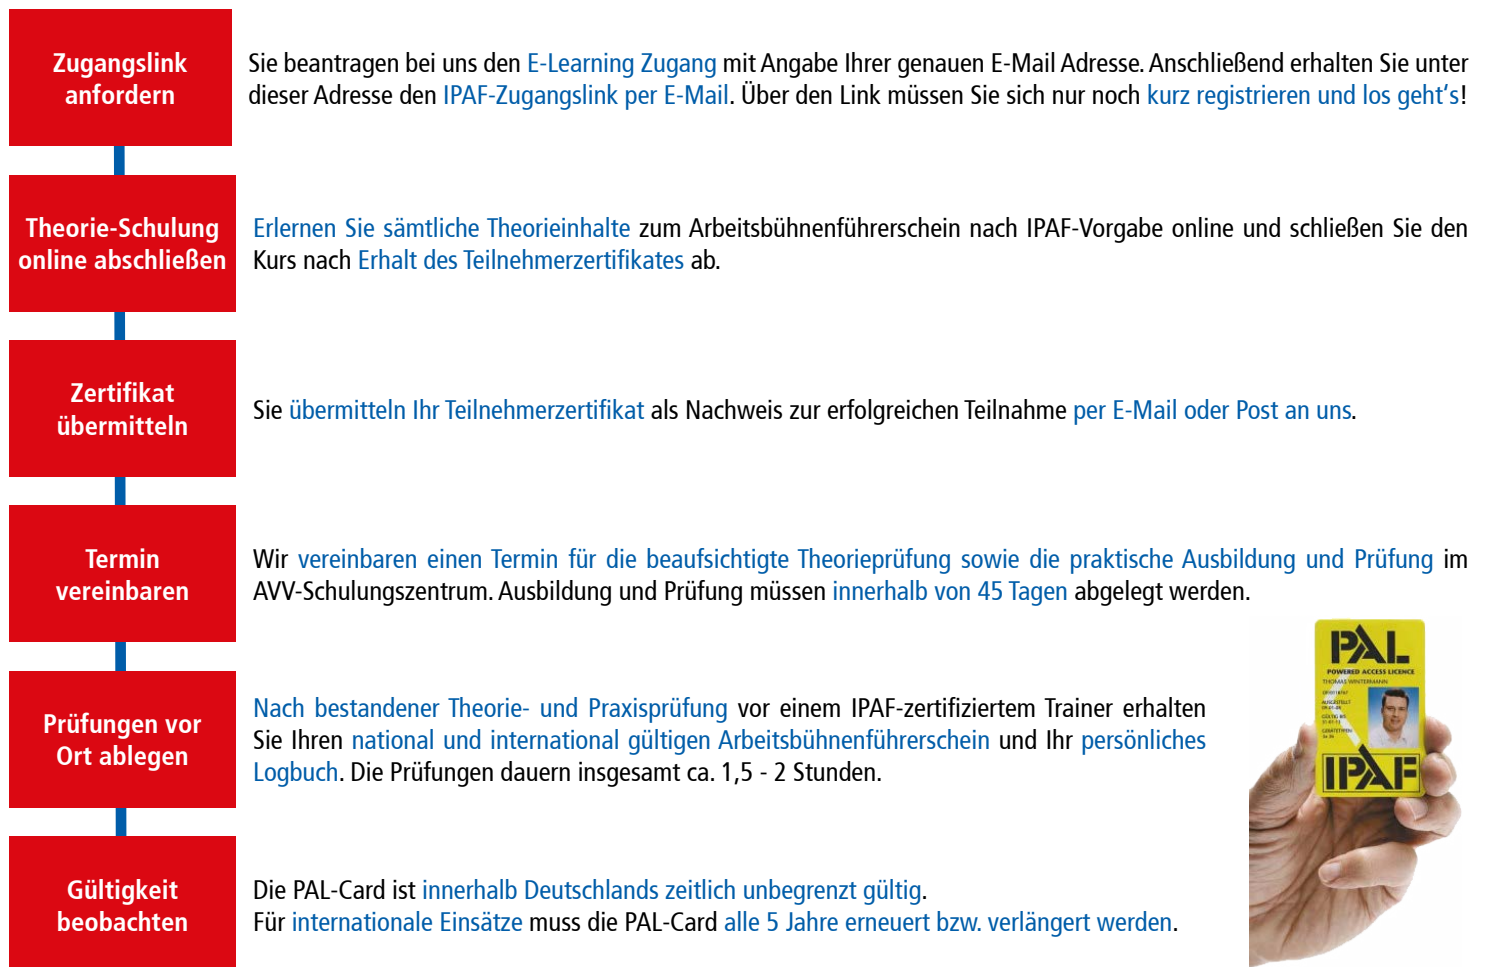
Zugangslink anfordern

Sie beantragen bei uns den E-Learning Zugang mit Angabe Ihrer genauen E-Mail Adresse. Anschließend erhalten Sie unter dieser Adresse den IPAF-Zugangslink per E-Mail. Über den Link müssen Sie sich nur noch kurz registrieren und los geht's!

Theorie-Schulung online abschließen

Erlernen Sie sämtliche Theorieinhalte zum Arbeitsbühnenführerschein nach IPAF-Vorgabe online und schließen Sie den Kurs nach Erhalt des Teilnehmerzertifikates ab.

Zertifikat übermitteln

Sie übermitteln Ihr Teilnehmerzertifikat als Nachweis zur erfolgreichen Teilnahme per E-Mail oder Post an uns.

Termin vereinbaren

Wir vereinbaren einen Termin für die beaufsichtigte Theorieprüfung sowie die praktische Ausbildung und Prüfung im AVV-Schulungszentrum. Ausbildung und Prüfung müssen innerhalb von 45 Tagen abgelegt werden.

Prüfungen vor Ort ablegen

Nach bestandener Theorie- und Praxisprüfung vor einem IPAF-zertifiziertem Trainer erhalten Sie Ihren national und international gültigen Arbeitsbühnenführerschein und Ihr persönliches Logbuch. Die Prüfungen dauern insgesamt ca. 1,5 - 2 Stunden.

PAL
POWERED ACCESS LICENCE
THOMAS WINTERMANN
IPAF

Gültigkeit beobachten

Die PAL-Card ist innerhalb Deutschlands zeitlich unbegrenzt gültig.
Für internationale Einsätze muss die PAL-Card alle 5 Jahre erneuert bzw. verlängert werden.